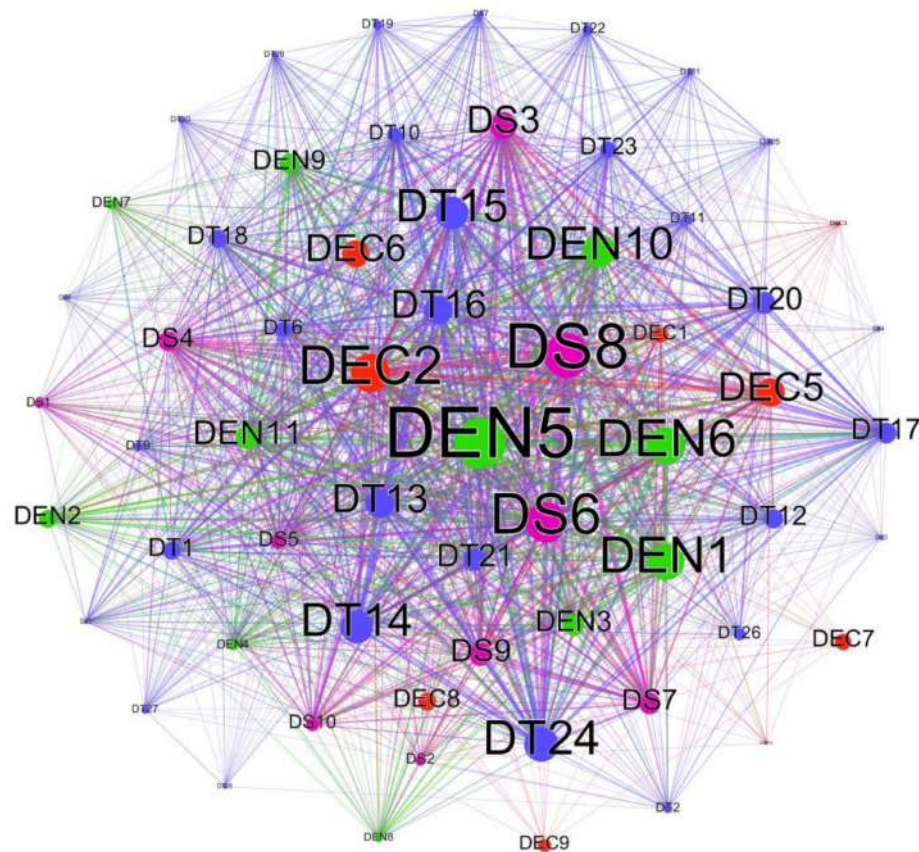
DT19
DT7
DT22
DT23
DS3
DT10
DEN9
DT15
DEN7
DT18
DEC6
DEN10
DT11
DT20
DT16
DS4
DT6
DS8
DEC1
DEC2
DEC5
DS1
DEN11
DEN5
DEN6
DT17
DT9
DT13
DEN2
DS6
DT12
DT1
DS5
DT21
DEN1
DT14
DEN4
DEN3
DT26
DEC7
DS9
DT27
DS10
DEC8
DS7
DT24
DS2
DT2
DEN8
DEC9